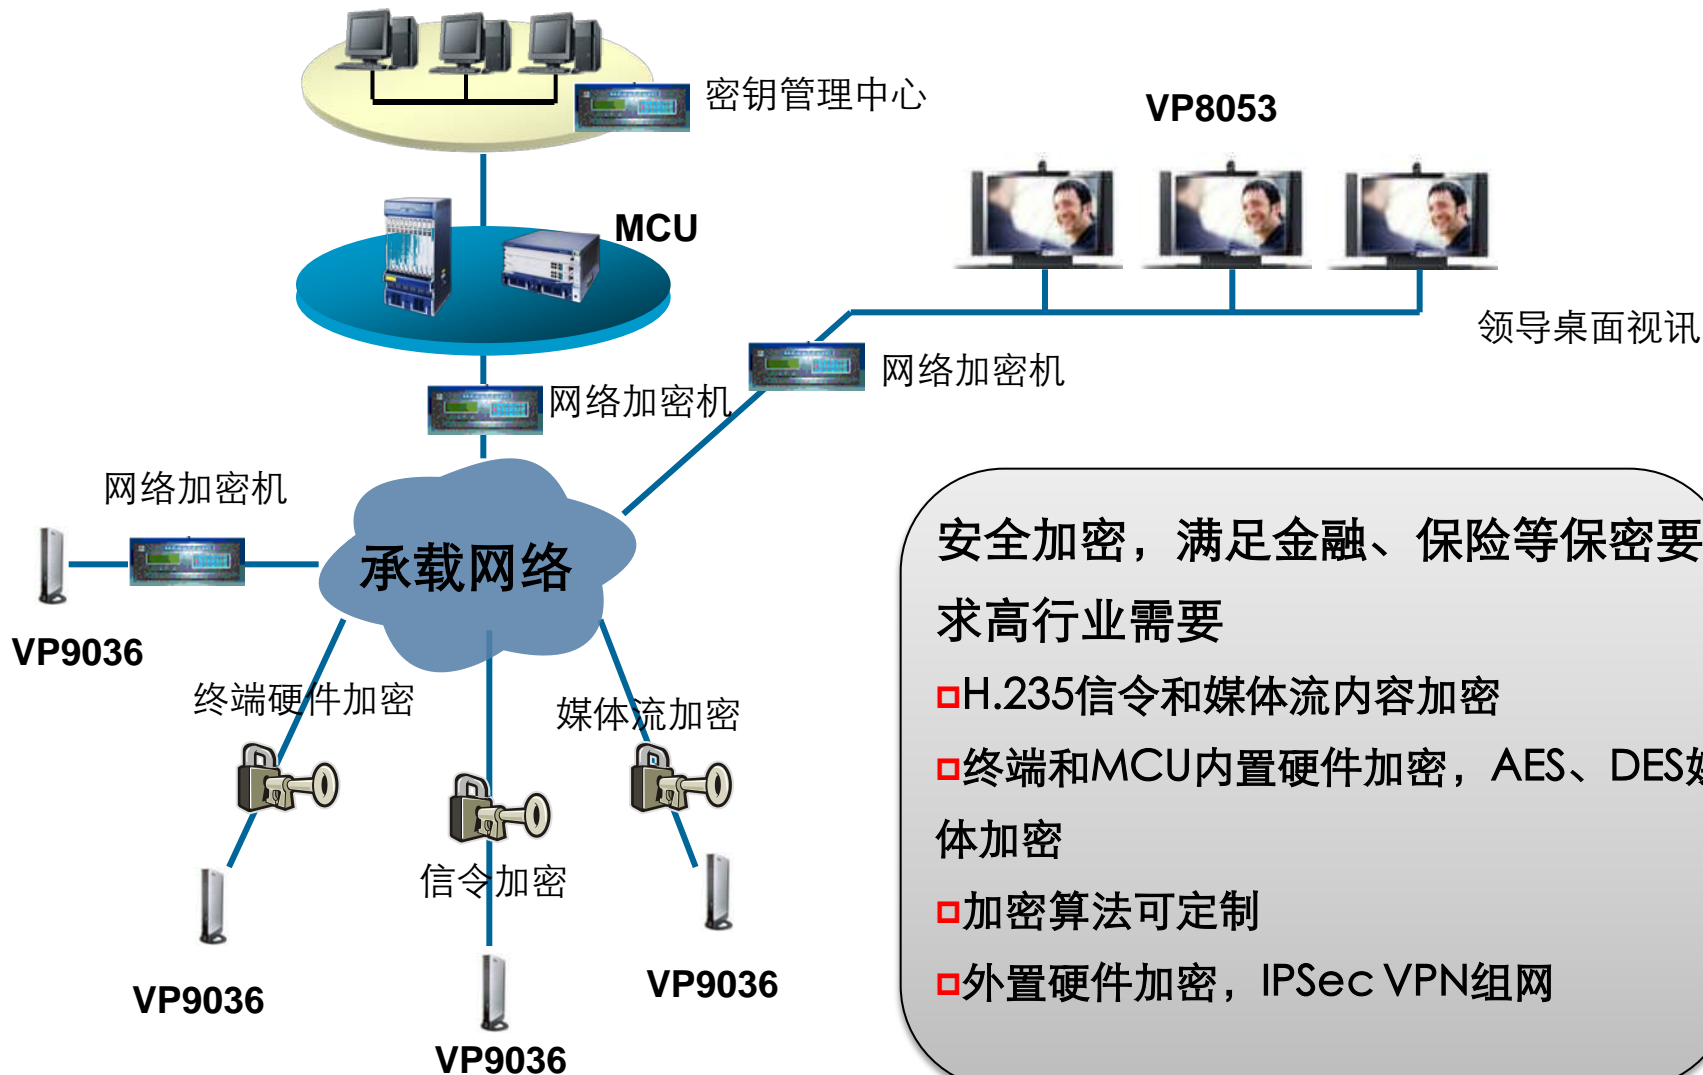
密钥管理中心

VP8053

MCU

领导桌面视讯

网络加密机

网络加密机

网络加密机

承载网络

VP9036

终端硬件加密

媒体流加密

信令加密

VP9036

VP9036

VP9036

安全加密，满足金融、保险等保密要求高行业需要

H.235信令和媒体流内容加密

终端和MCU内置硬件加密，AES、DES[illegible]体加密

加密算法可定制

外置硬件加密，IPSec VPN组网